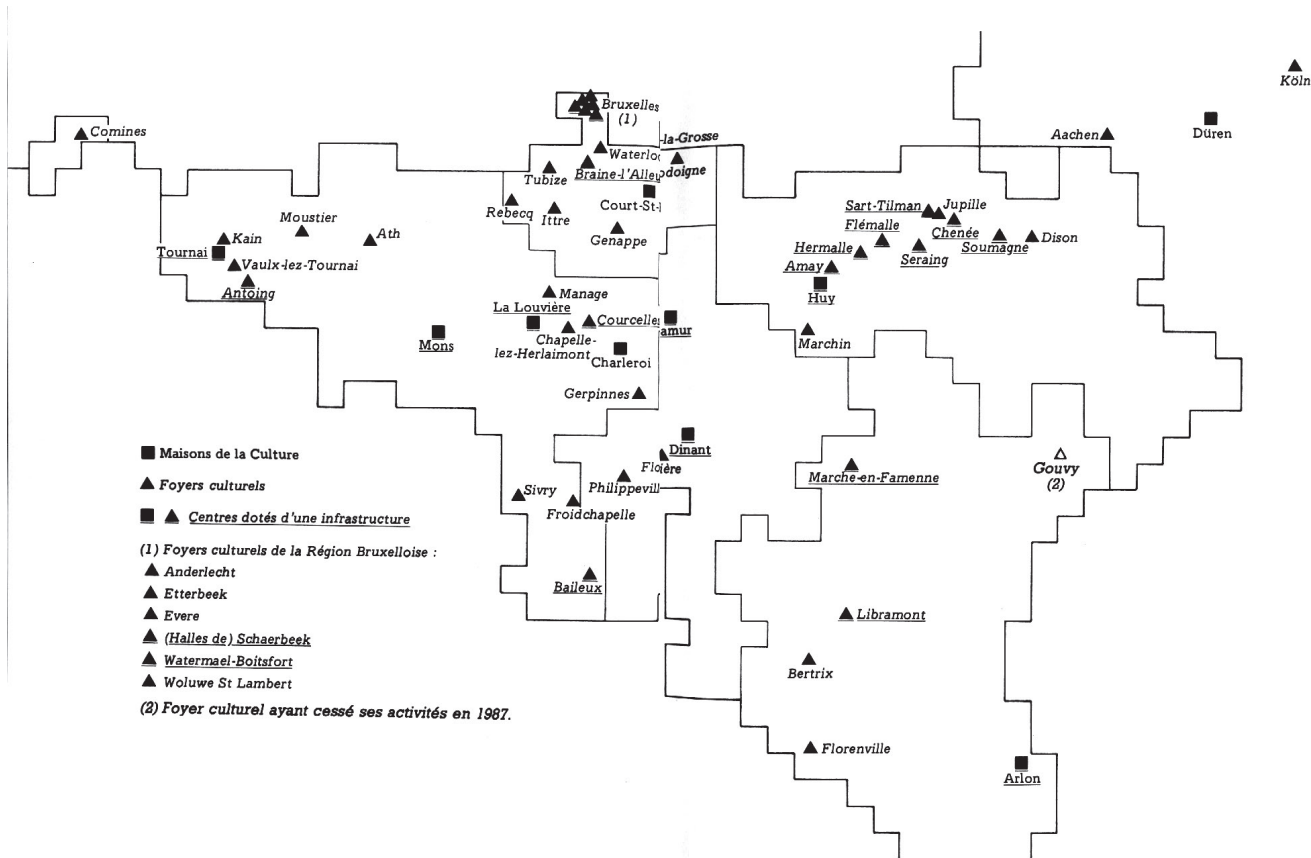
Köln

Comines

Bruxelles
(1)

-la-Grosse

Aachen

Düren

Waterloo

Tubize

Braine-l'Alleud

odoigne

Court-St-

Rebecq

Ittre

Moustier

Ath

Kain

Tournai

Vaulx-lez-Tournai

Antoing

Genappe

Sart-Tilman

Jupille

Flémalle

Chenée

Soumagne

Dison

Hermalle

Seraing

Amay

Huy

Manage

La Louvière

Courcelles

amur

Mons

Chapelle-lez-Herlaimont

Charleroi

Marchin

Gerpinnes

Dinant

Floreffe

Philippeville

Sivry

Froidchapelle

Marche-en-Famenne

Gouvy
(2)

Baileux

Libramont

Bertrix

Florenville

Arlon

Maisons de la Culture

Foyers culturels

Centres dotés d'une infrastructure

(1) Foyers culturels de la Région Bruxelloise :

Anderlecht

Etterbeek

Evere

(Halles de) Schaerbeek

Watermael-Boitsfort

Woluwe St Lambert

(2) Foyer culturel ayant cessé ses activités en 1987.